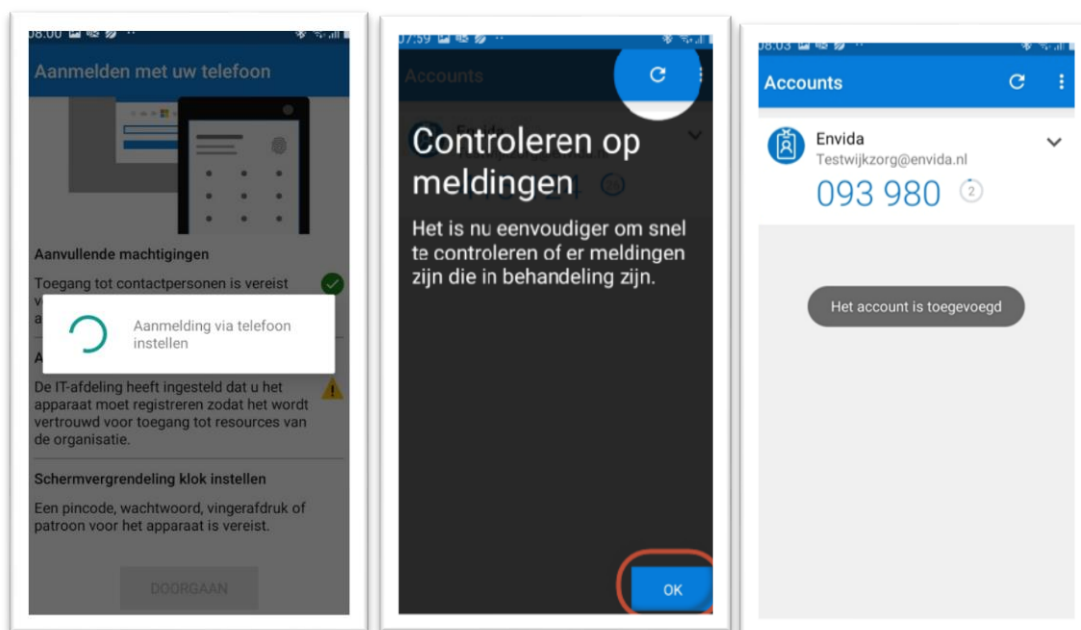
08:00

Aanmelden met uw telefoon

Aanvullende machtigingen

Toegang tot contactpersonen is vereist

Aanmelding via telefoon instellen

De IT-afdeling heeft ingesteld dat u het apparaat moet registreren zodat het wordt vertrouwd voor toegang tot resources van de organisatie.

Schermvergrendeling klok instellen

Een pincode, wachtwoord, vingerafdruk of patroon voor het apparaat is vereist.

DOORGAAN

07:59

Accounts

Controleren op meldingen

Het is nu eenvoudiger om snel te controleren of er meldingen zijn die in behandeling zijn.

OK

08:03

Accounts

Envida
Testwijkzorg@envida.nl
093 980 2

Het account is toegevoegd